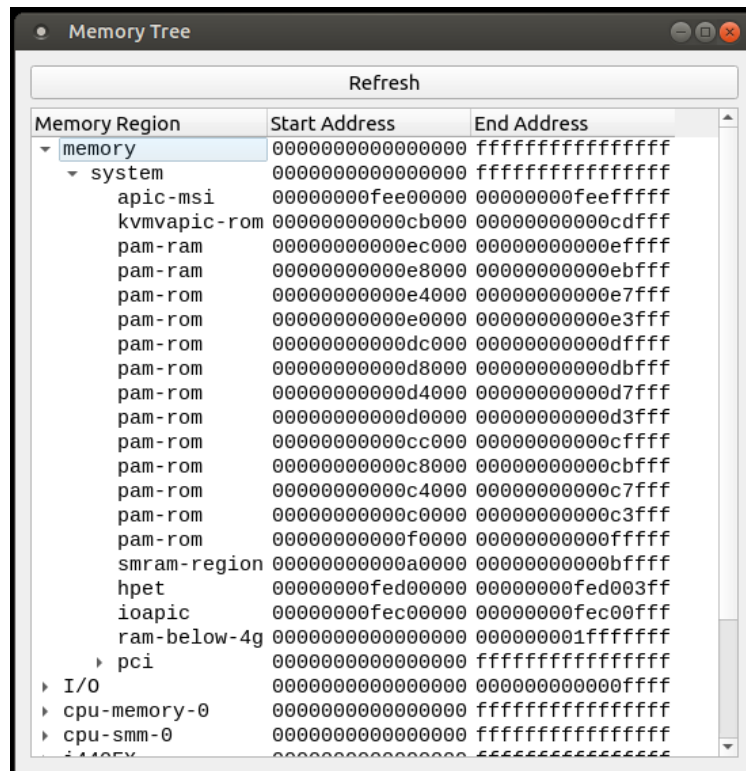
Memory Tree

Refresh

| Memory Region | Start Address | End Address |
|---|---|---|
| memory | 0000000000000000 | ffffffffffffffff |
| system | 0000000000000000 | ffffffffffffffff |
| apic-msi | 00000000fee00000 | 00000000feefffff |
| kvmvapic-rom | 00000000000cb000 | 00000000000cdfff |
| pam-ram | 00000000000ec000 | 00000000000effff |
| pam-ram | 00000000000e8000 | 00000000000ebfff |
| pam-rom | 00000000000e4000 | 00000000000e7fff |
| pam-rom | 00000000000e0000 | 00000000000e3fff |
| pam-rom | 00000000000dc000 | 00000000000dffff |
| pam-rom | 00000000000d8000 | 00000000000dbfff |
| pam-rom | 00000000000d4000 | 00000000000d7fff |
| pam-rom | 00000000000d0000 | 00000000000d3fff |
| pam-rom | 00000000000cc000 | 00000000000cffff |
| pam-rom | 00000000000c8000 | 00000000000cbfff |
| pam-rom | 00000000000c4000 | 00000000000c7fff |
| pam-rom | 00000000000c0000 | 00000000000c3fff |
| pam-rom | 00000000000f0000 | 00000000000fffff |
| smram-region | 00000000000a0000 | 00000000000bffff |
| hpet | 00000000fed00000 | 00000000fed003ff |
| ioapic | 00000000fec00000 | 00000000fec00fff |
| ram-below-4g | 0000000000000000 | 000000001fffffff |
| pci | 0000000000000000 | ffffffffffffffff |
| I/O | 0000000000000000 | 000000000000ffff |
| cpu-memory-0 | 0000000000000000 | ffffffffffffffff |
| cpu-smm-0 | 0000000000000000 | ffffffffffffffff |
| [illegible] | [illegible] | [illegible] |